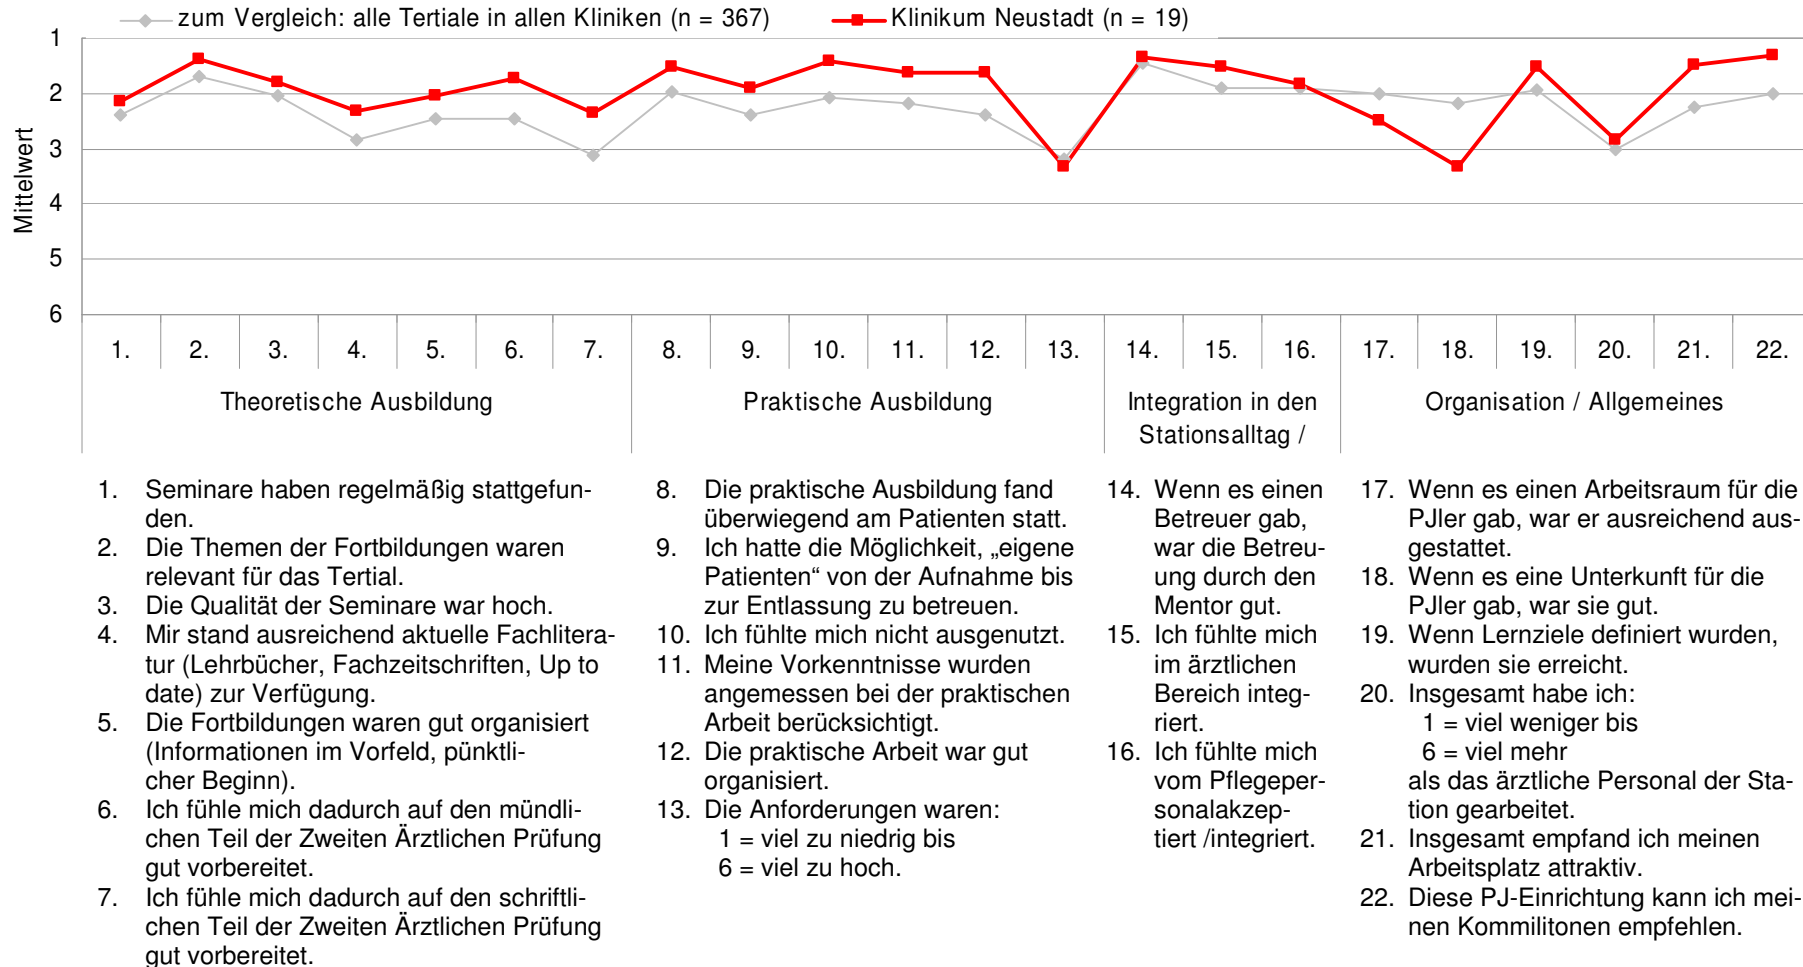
zum Vergleich: alle Tertiale in allen Kliniken (n = 367)
Klinikum Neustadt (n = 19)

Mittelwert

1
2
3
4
5
6

1. 2. 3. 4. 5. 6. 7. 8. 9. 10. 11. 12. 13. 14. 15. 16. 17. 18. 19. 20. 21. 22.

Theoretische Ausbildung
Praktische Ausbildung
Integration in den Stationsalltag /
Organisation / Allgemeines

1. Seminare haben regelmäßig stattgefunden.
2. Die Themen der Fortbildungen waren relevant für das Tertial.
3. Die Qualität der Seminare war hoch.
4. Mir stand ausreichend aktuelle Fachliteratur (Lehrbücher, Fachzeitschriften, Up to date) zur Verfügung.
5. Die Fortbildungen waren gut organisiert (Informationen im Vorfeld, pünktlicher Beginn).
6. Ich fühle mich dadurch auf den mündlichen Teil der Zweiten Ärztlichen Prüfung gut vorbereitet.
7. Ich fühle mich dadurch auf den schriftlichen Teil der Zweiten Ärztlichen Prüfung gut vorbereitet.

8. Die praktische Ausbildung fand überwiegend am Patienten statt.
9. Ich hatte die Möglichkeit, „eigene Patienten“ von der Aufnahme bis zur Entlassung zu betreuen.
10. Ich fühlte mich nicht ausgenutzt.
11. Meine Vorkenntnisse wurden angemessen bei der praktischen Arbeit berücksichtigt.
12. Die praktische Arbeit war gut organisiert.
13. Die Anforderungen waren:
1 = viel zu niedrig bis
6 = viel zu hoch.

14. Wenn es einen Betreuer gab, war die Betreuung durch den Mentor gut.
15. Ich fühlte mich im ärztlichen Bereich integriert.
16. Ich fühlte mich vom Pflegepersonalakzeptiert /integriert.

17. Wenn es einen Arbeitsraum für die PJler gab, war er ausreichend ausgestattet.
18. Wenn es eine Unterkunft für die PJler gab, war sie gut.
19. Wenn Lernziele definiert wurden, wurden sie erreicht.
20. Insgesamt habe ich:
1 = viel weniger bis
6 = viel mehr
als das ärztliche Personal der Station gearbeitet.
21. Insgesamt empfand ich meinen Arbeitsplatz attraktiv.
22. Diese PJ-Einrichtung kann ich meinen Kommilitonen empfehlen.